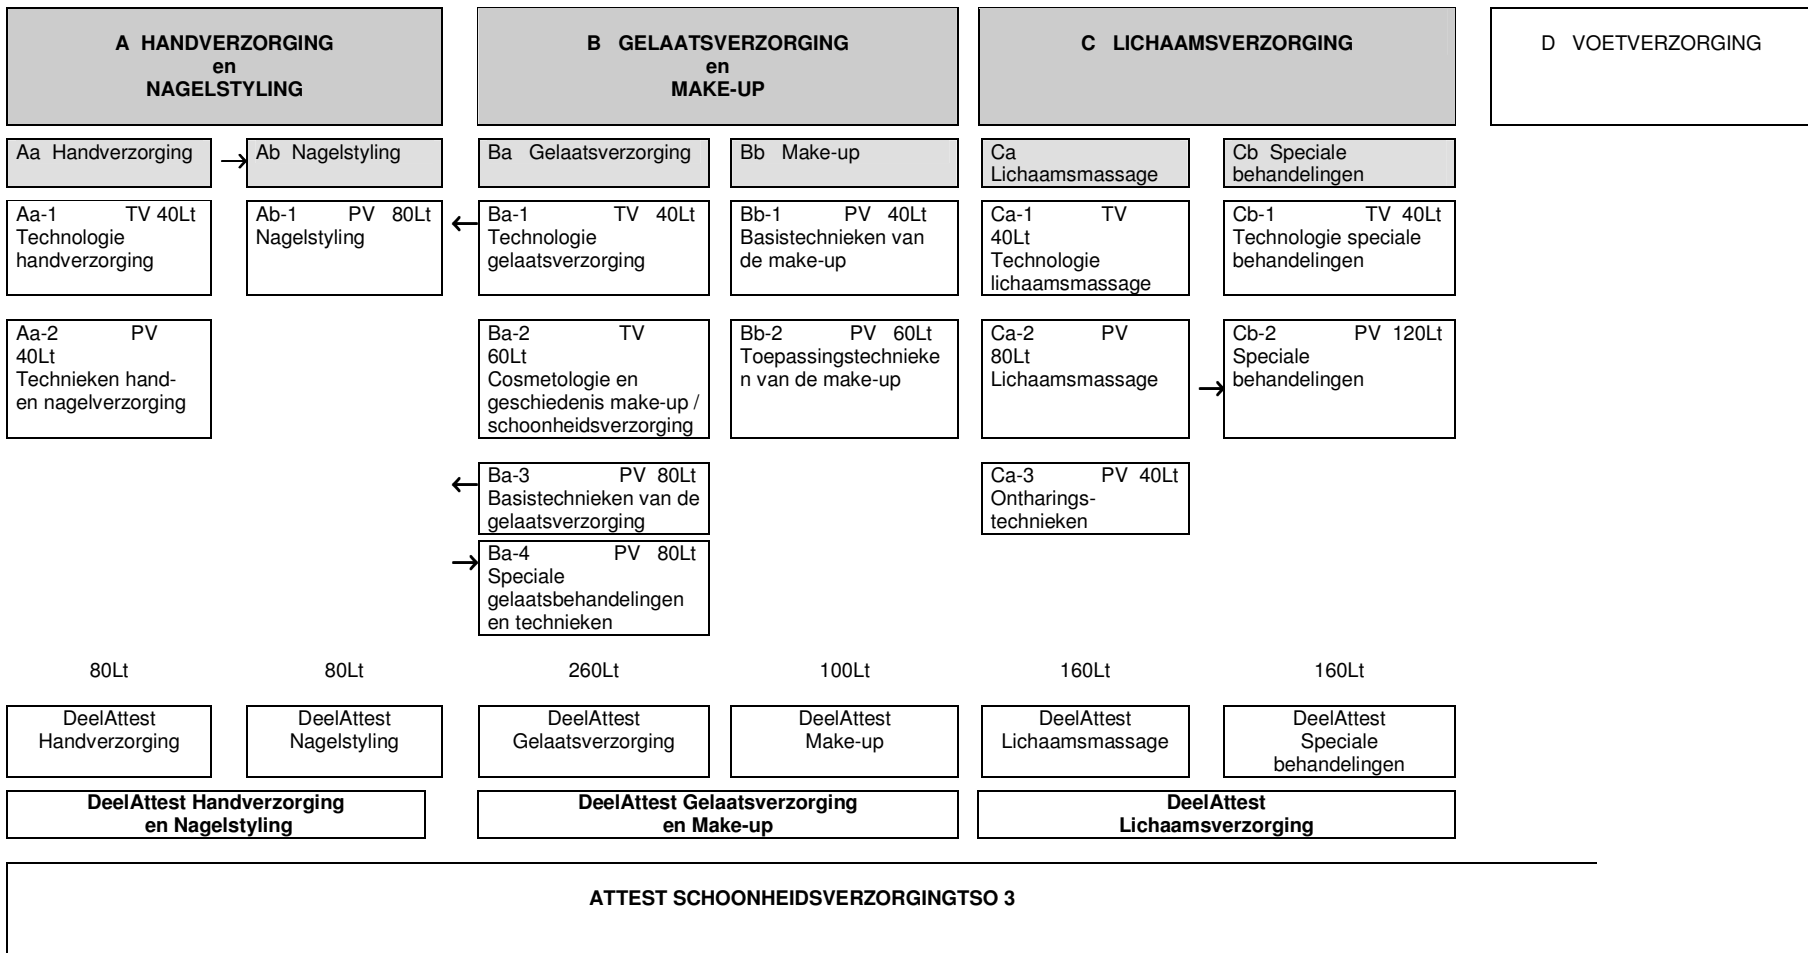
A HANDVERZORGING
en
NAGELSTYLING

B GELAATSVERZORGING
en
MAKE-UP

C LICHAAMSVERZORGING

D VOETVERZORGING

Aa Handverzorging

Ab Nagelstyling

Ba Gelaatsverzorging

Bb Make-up

Ca Lichaamsmassage

Cb Speciale behandelingen

Aa-1 TV 40Lt
Technologie handverzorging

Ab-1 PV 80Lt
Nagelstyling

Ba-1 TV 40Lt
Technologie gelaatsverzorging

Bb-1 PV 40Lt
Basistechnieken van de make-up

Ca-1 TV 40Lt
Technologie lichaamsmassage

Cb-1 TV 40Lt
Technologie speciale behandelingen

Aa-2 PV 40Lt
Technieken hand- en nagelverzorging

Ba-2 TV 60Lt
Cosmetologie en geschiedenis make-up / schoonheidsverzorging

Bb-2 PV 60Lt
Toepassingstechnieken van de make-up

Ca-2 PV 80Lt
Lichaamsmassage

Cb-2 PV 120Lt
Speciale behandelingen

Ba-3 PV 80Lt
Basistechnieken van de gelaatsverzorging

Ca-3 PV 40Lt
Ontharingstechnieken

Ba-4 PV 80Lt
Speciale gelaatsbehandelingen en technieken

80Lt 80Lt 260Lt 100Lt 160Lt 160Lt

DeelAttest Handverzorging

DeelAttest Nagelstyling

DeelAttest Gelaatsverzorging

DeelAttest Make-up

DeelAttest Lichaamsmassage

DeelAttest Speciale behandelingen

DeelAttest Handverzorging en Nagelstyling

DeelAttest Gelaatsverzorging en Make-up

DeelAttest Lichaamsverzorging

ATTEST SCHOONHEIDSVERZORGINGTSO 3